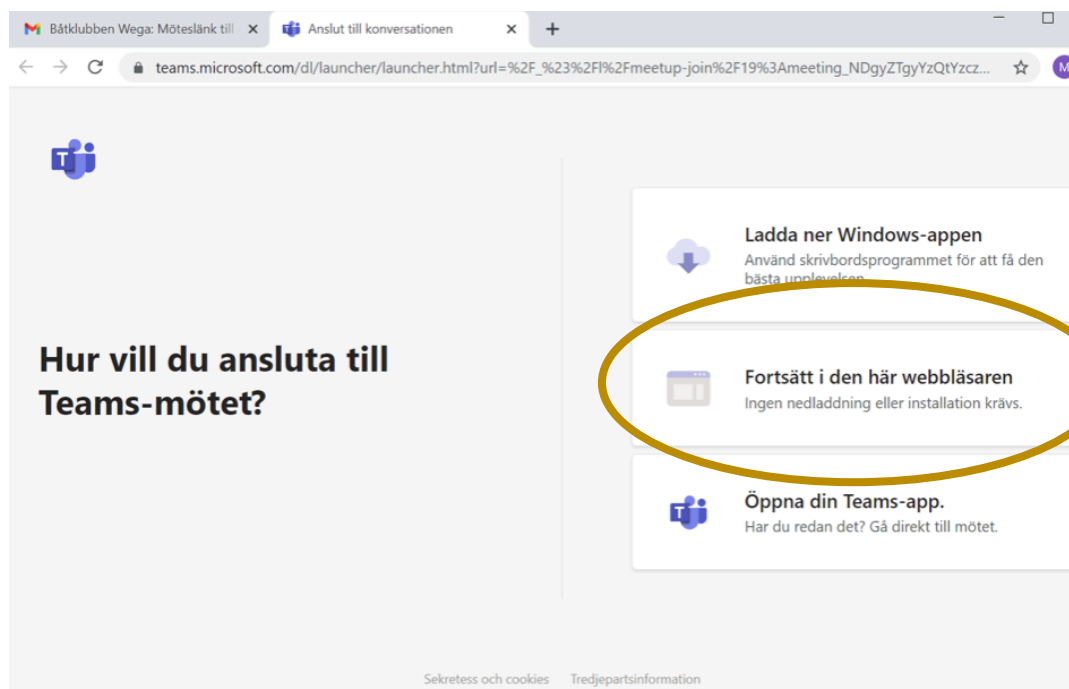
Båtklubben Wega: Möteslänk till ×
Anslut till konversationen ×
+

teams.microsoft.com/dl/launcher/launcher.html?url=%2F_%23%2Fl%2Fmeetup-join%2F19%3Ameeting_NDgyZTgyYzQtYzcz...

Hur vill du ansluta till Teams-mötet?

Ladda ner Windows-appen
Använd skrivbordsprogrammet för att få den bästa upplevelsen

Fortsätt i den här webbläsaren
Ingen nedladdning eller installation krävs.

Öppna din Teams-app.
Har du redan det? Gå direkt till mötet.

Sekretess och cookies Tredjepartsinformation